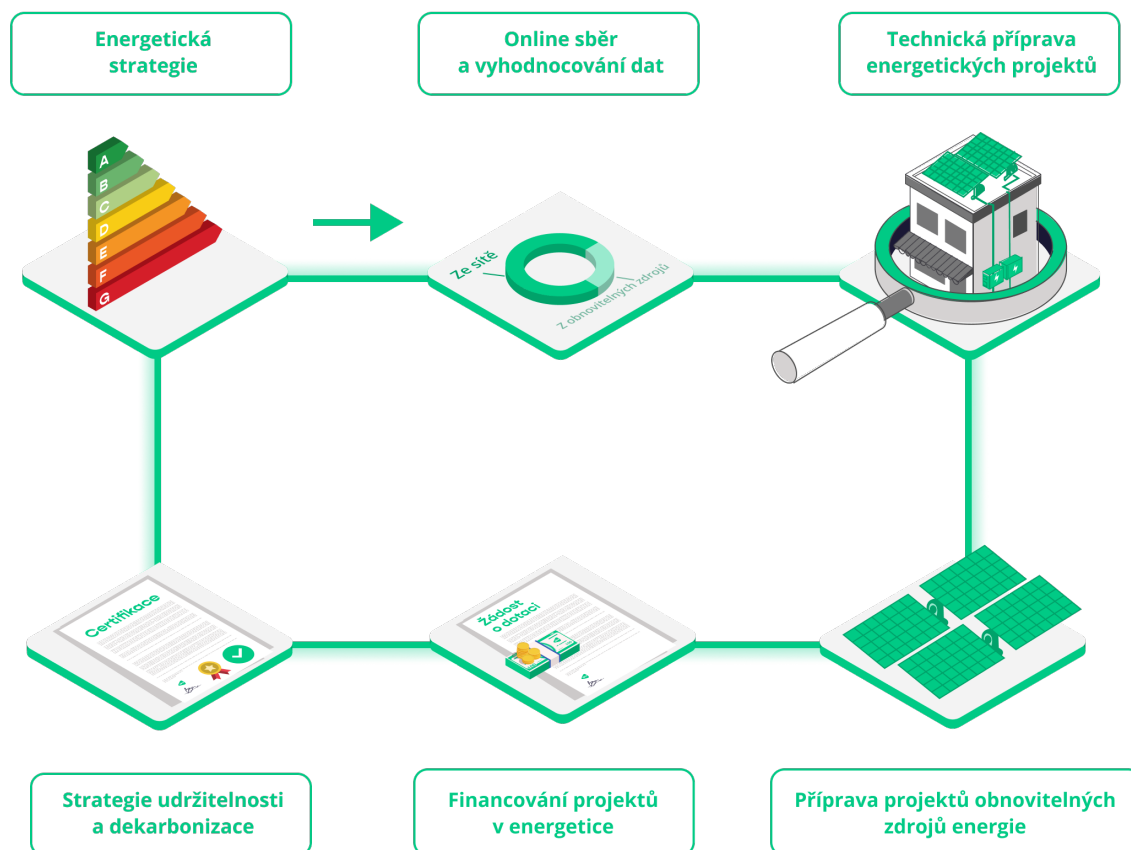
Energetická strategie

Online sběr a vyhodnocování dat

Technická příprava energetických projektů

A
B
C
D
E
F
G

Ze sítě

Z obnovitelných zdrojů

Certifikace

Žádost o dotaci

Strategie udržitelnosti a dekarbonizace

Financování projektů v energetice

Příprava projektů obnovitelných zdrojů energie